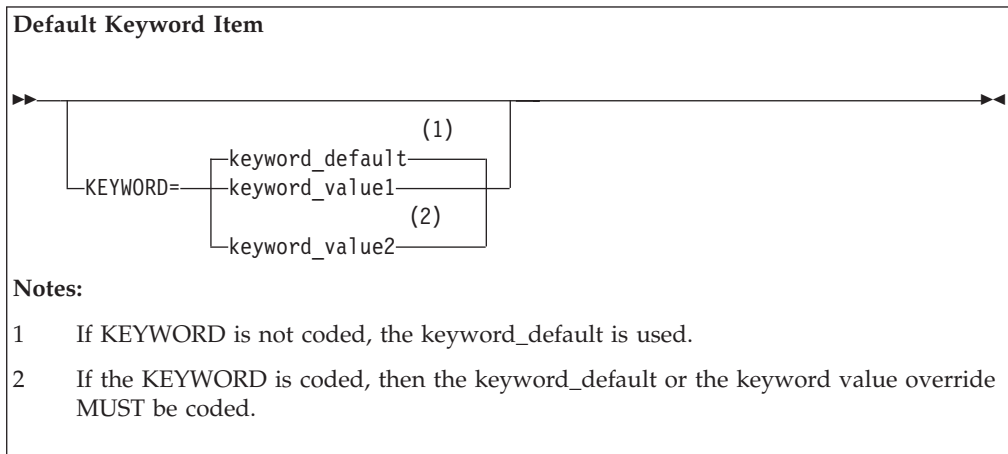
Default Keyword Item

KEYWORD= keyword_default (1) keyword_value1 keyword_value2 (2)

Notes:

1 If KEYWORD is not coded, the keyword_default is used.

2 If the KEYWORD is coded, then the keyword_default or the keyword value override MUST be coded.